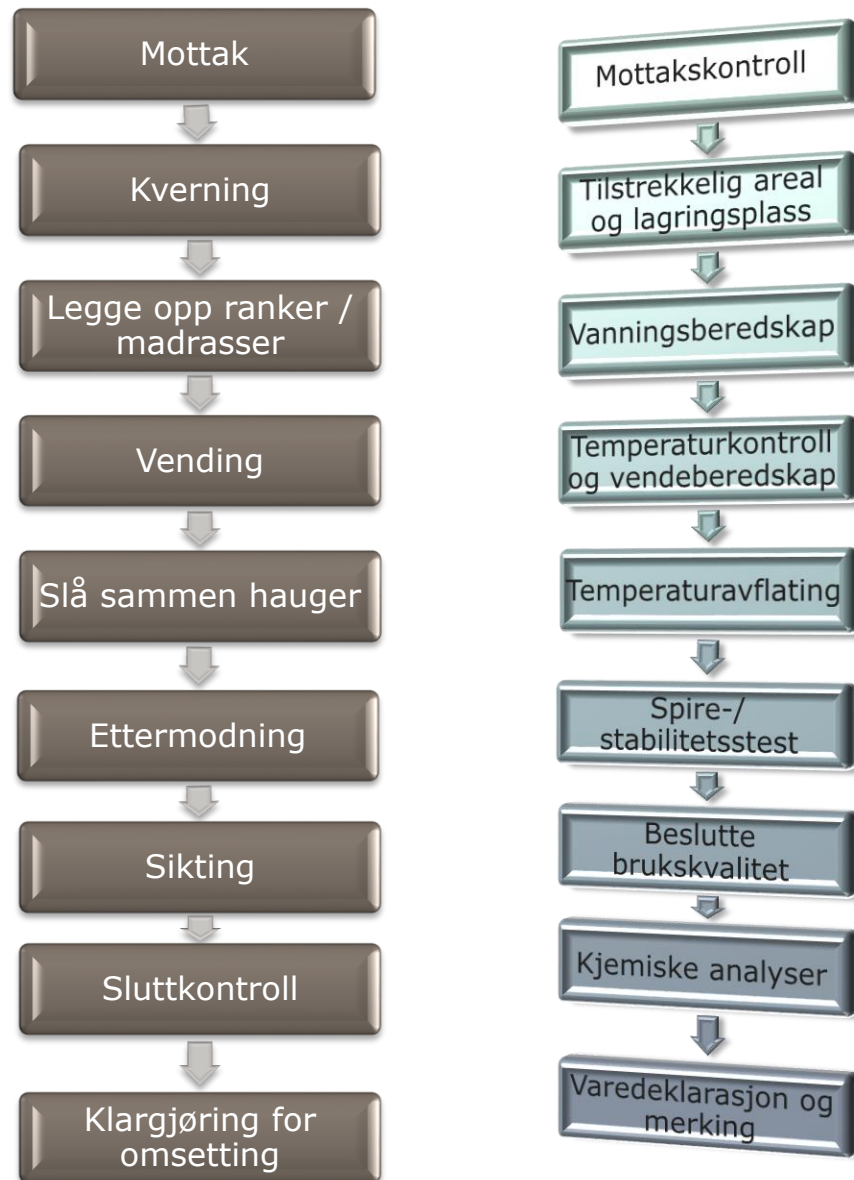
Mottak

Kverning

Legge opp ranker / madrasser

Vending

Slå sammen hauger

Ettermodning

Sikting

Sluttkontroll

Klargjøring for omsetting

Mottakskontroll

Tilstrekkelig areal og lagringsplass

Vanningsberedskap

Temperaturkontroll og vendeberedskap

Temperaturavflating

Spire-/ stabilitetsstest

Beslutte brukskvalitet

Kjemiske analyser

Varedeklarasjon og merking